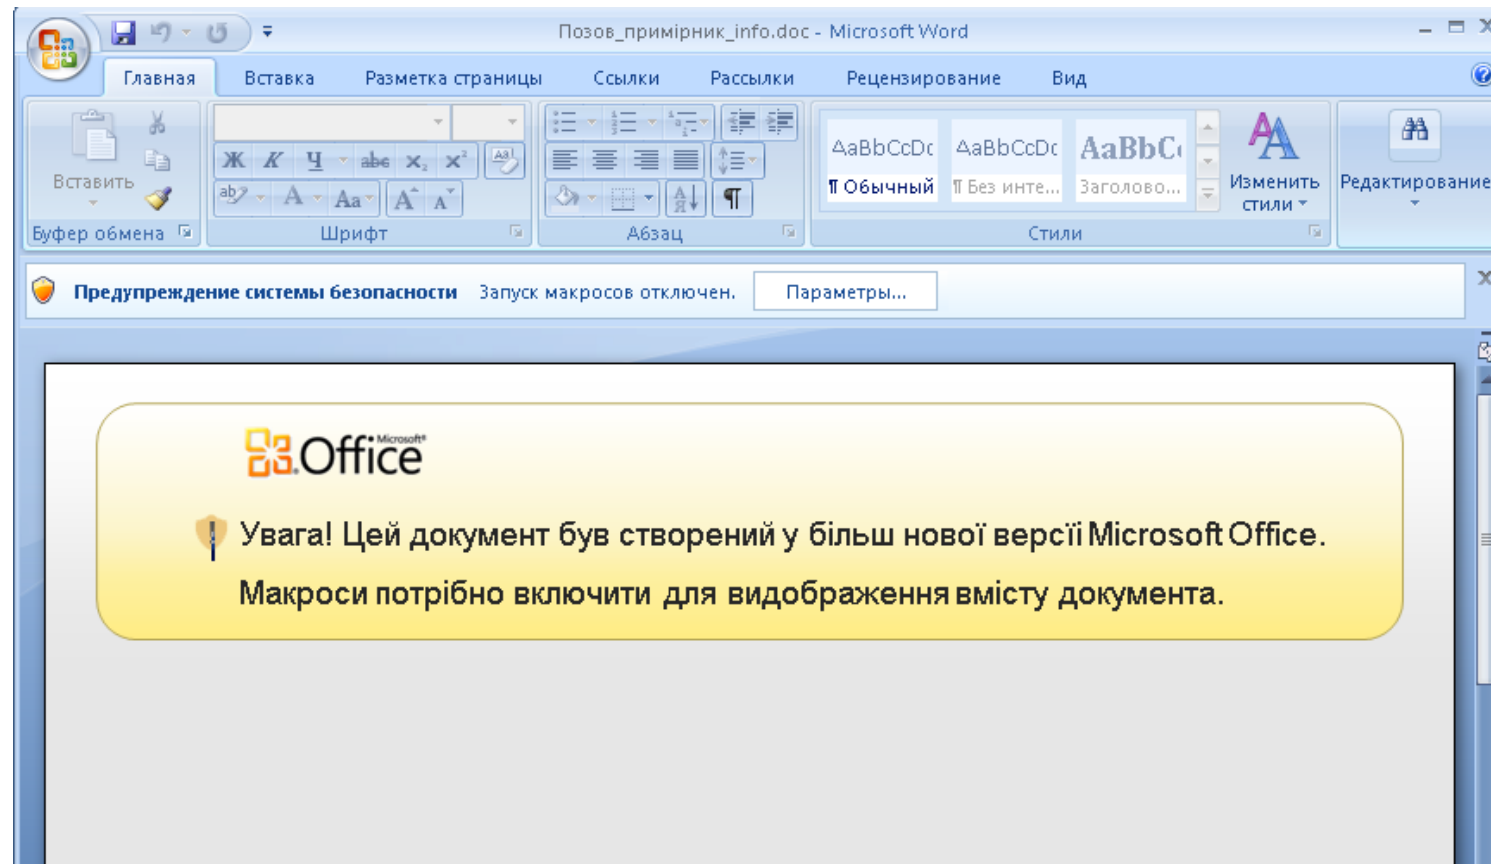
Позов_примірник_info.doc - Microsoft Word

Главная Вставка Разметка страницы Ссылки Рассылки Рецензирование Вид

Вставить
Буфер обмена

Ж К Ч abe $x_2$ $x^2$
Aa
Шрифт

¶
Абзац

AaBbCcDc AaBbCcDc AaBbC
¶ Обычный ¶ Без инте... Заголово...
Изменить стили
Стили

Редактирование

Предупреждение системы безопасности Запуск макросов отключен. Параметры...

Microsoft Office

Увага! Цей документ був створений у більш нової версії Microsoft Office.

Макроси потрібно включити для видображення вмісту документа.